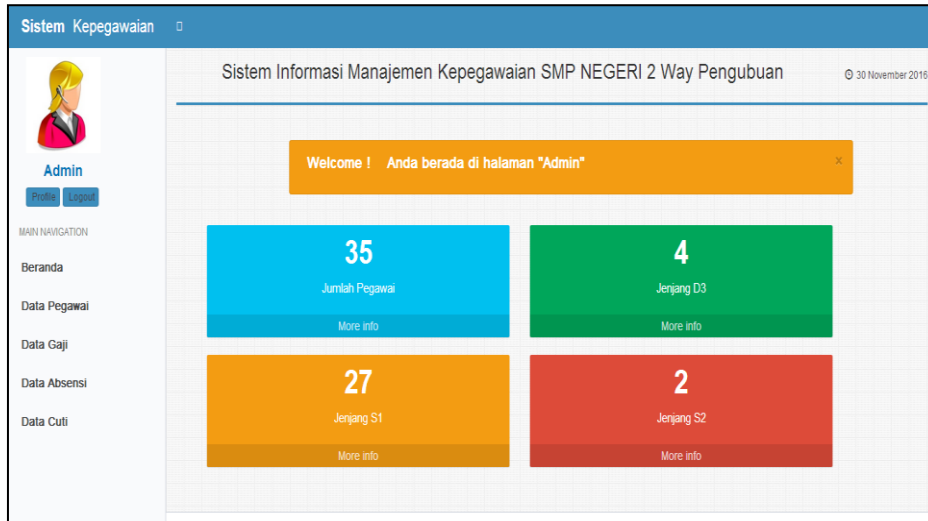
Sistem Kepegawaian

Admin

Profile Logout

MAIN NAVIGATION

Beranda

Data Pegawai

Data Gaji

Data Absensi

Data Cuti

Sistem Informasi Manajemen Kepegawaian SMP NEGERI 2 Way Pengubuan

30 November 2016

Welcome ! Anda berada di halaman "Admin"

x

35

Jumlah Pegawai

More info

4

Jenjang D3

More info

27

Jenjang S1

More info

2

Jenjang S2

More info